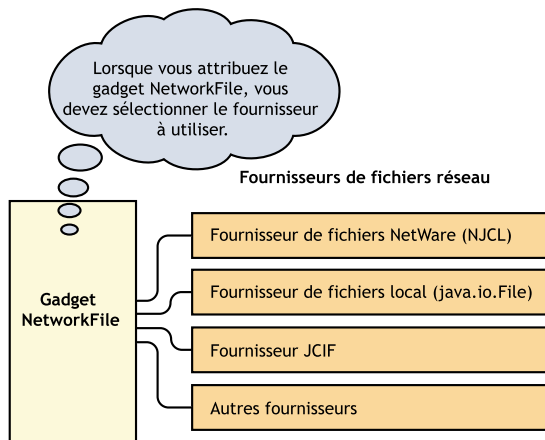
Lorsque vous attribuez le gadget NetworkFile, vous devez sélectionner le fournisseur à utiliser.

Fournisseurs de fichiers réseau

Gadget NetworkFile

Fournisseur de fichiers NetWare (NJCL)

Fournisseur de fichiers local (java.io.File)

Fournisseur JCIF

Autres fournisseurs